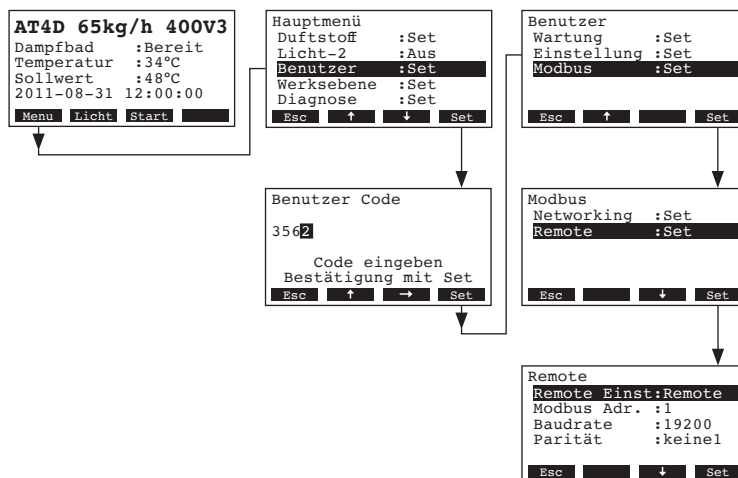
AT4D 65kg/h 400V3
Dampfbad :Bereit
Temperatur :34°C
Sollwert :48°C
2011-08-31 12:00:00
Menu Licht Start

Hauptmenü
Duftstoff :Set
Licht-2 :Aus
Benutzer :Set
Werksebene :Set
Diagnose :Set
Esc ↑ ↓ Set

Benutzer
Wartung :Set
Einstellung :Set
Modbus :Set
Esc ↑ Set

Benutzer Code
3562
Code eingeben
Bestätigung mit Set
Esc ↑ → Set

Modbus
Networking :Set
Remote :Set
Esc ↓ Set

Remote
Remote Einst:Remote
Modbus Adr. :1
Baudrate :19200
Parität :keine1
Esc ↓ Set